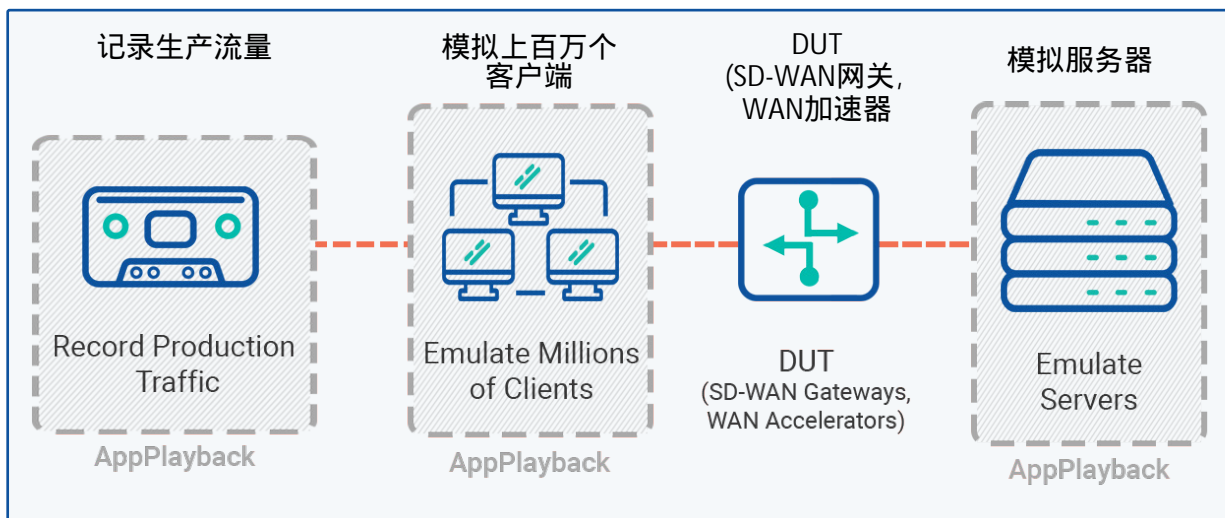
记录生产流量

Record Production Traffic

AppPlayback

模拟上百万个客户端

Emulate Millions of Clients

AppPlayback

DUT
(SD-WAN网关，WAN加速器

DUT
(SD-WAN Gateways, WAN Accelerators)

模拟服务器

Emulate Servers

AppPlayback